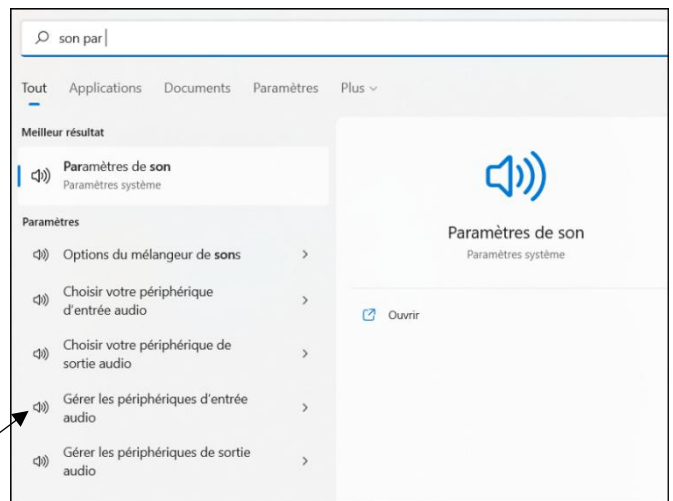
son par|

Tout Applications Documents Paramètres Plus

Meilleur résultat

Paramètres de son
Paramètres système

Paramètres

Options du mélangeur de sons

Choisir votre périphérique d'entrée audio

Choisir votre périphérique de sortie audio

Gérer les périphériques d'entrée audio

Gérer les périphériques de sortie audio

Paramètres de son
Paramètres système

Ouvrir